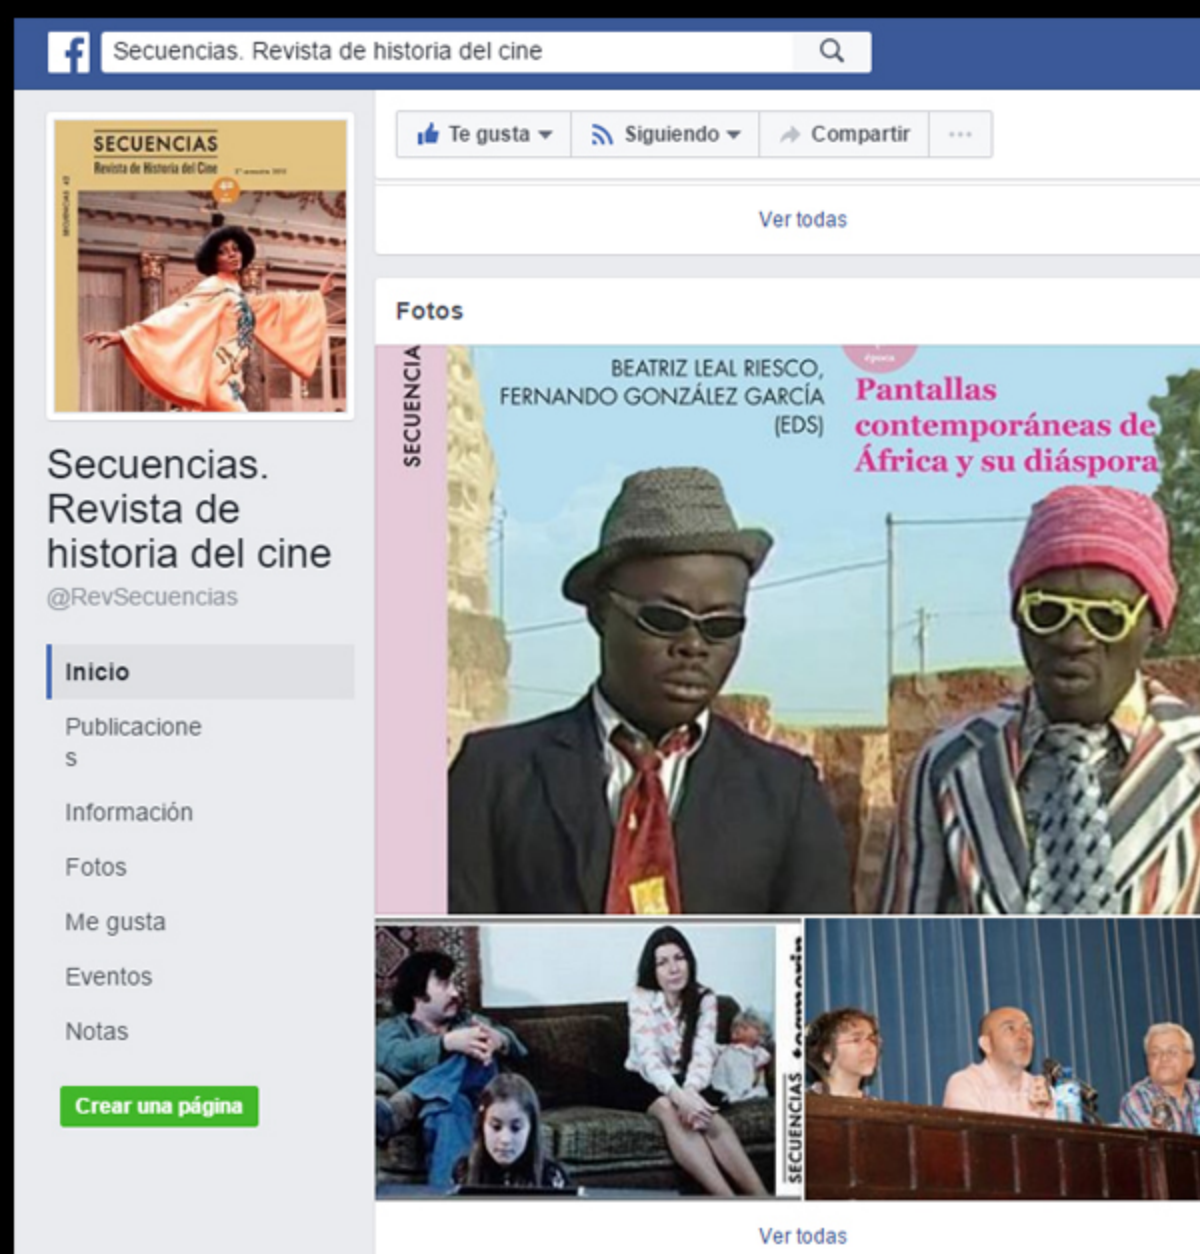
Secuencias. Revista de historia del cine

SECUENCIAS
Revista de Historia del Cine

Secuencias. Revista de historia del cine
@RevSecuencias

Inicio
Publicaciones
Información
Fotos
Me gusta
Eventos
Notas

Crear una página

Te gusta
Siguiendo
Compartir
...

Ver todas

Fotos

SECUENCIA

BEATRIZ LEAL RIESCO, FERNANDO GONZÁLEZ GARCÍA (EDS)

Pantallas contemporáneas de África y su diáspora

SECUENCIAS

Ver todas